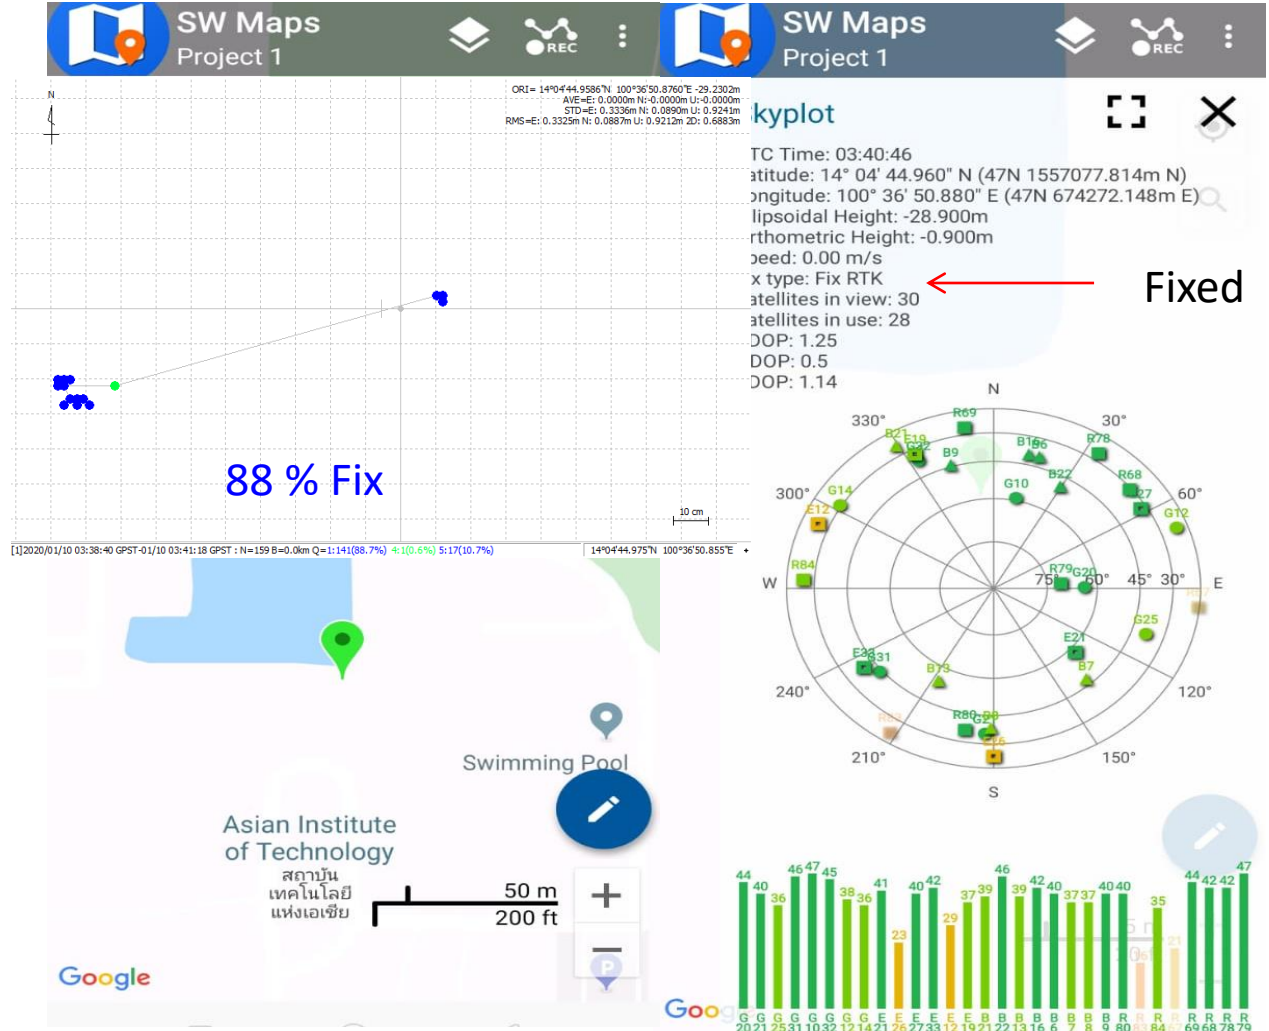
SW Maps
Project 1

SW Maps
Project 1

N

ORI= 14°04'44.9586"N 100°36'50.8760"E -29.2302m
AVE=E: 0.0000m N:-0.0000m U:-0.0000m
STD=E: 0.3336m N: 0.0890m U: 0.9241m
RMS=E: 0.3325m N: 0.0887m U: 0.9212m 2D: 0.6883m

88 % Fix

10 cm

[1]2020/01/10 03:38:40 GPST-01/10 03:41:18 GPST : N=159 B=0.0km Q=1:141(88.7%) 4:1(0.6%) 5:17(10.7%)

14°04'44.975"N 100°36'50.855"E

kyplot

TC Time: 03:40:46
atitude: 14° 04' 44.960" N (47N 1557077.814m N)
ongitude: 100° 36' 50.880" E (47N 674272.148m E)
lipsoidal Height: -28.900m
rthometric Height: -0.900m
peed: 0.00 m/s
x type: Fix RTK
atellites in view: 30
atellites in use: 28
DOP: 1.25
DOP: 0.5
DOP: 1.14

Fixed

N
330°
30°
300°
60°
W
E
240°
120°
210°
150°
S
75° 60° 45° 30°

R69 B21 E19 G32 B9 B16 B6 R78 G10 B22 R68 E27 G14 E12 G12 R84 R79 G20 G25 E21 E3 G31 B13 B7 R80 G2 B8 E26

Swimming Pool

Asian Institute of Technology
สถาบัน เทคโนโลยี แห่งเอเชีย

50 m
200 ft

Google

44 40 36 46 47 45 38 36 41 40 42 23 29 37 39 46 39 42 40 37 37 40 40 35 44 42 42 47

G G G G G G G G E E E E E E B B B B B B B B B R R R R R R R
20 21 25 31 10 32 12 14 21 26 27 33 12 19 21 22 13 16 6 7 8 9 80 84 69 68 78 79

Goo